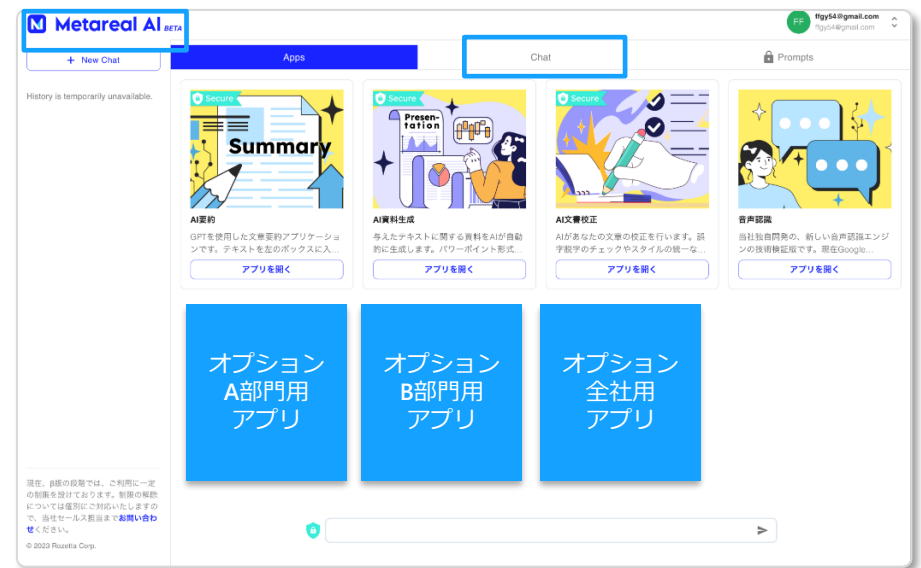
Metareal AI BETA

FF ffgy54@gmail.com ffgy54@gmail.com

+ New Chat

History is temporarily unavailable.

Apps

Chat

Prompts

Secure

Summary

AI要約

GPTを使用した文章要約アプリケーションです。テキストを左のボックスに入...

アプリを開く

Secure

Presentation

AI資料生成

与えたテキストに関する資料をAIが自動的に生成します。パワーポイント形式...

アプリを開く

Secure

AI文書校正

AIがあなたの文章の校正を行います。誤字脱字のチェックやスタイルの統一な...

アプリを開く

音声認識

当社独自開発の、新しい音声認識エンジンの技術検証版です。現在Google...

アプリを開く

オプション A部門用 アプリ

オプション B部門用 アプリ

オプション 全社用 アプリ

現在、β版の段階では、ご利用に一定の制限を設けております。制限の解除については個別にご対応いたしますので、当社セールス担当までお問い合わせください。

© 2023 Rozetta Corp.